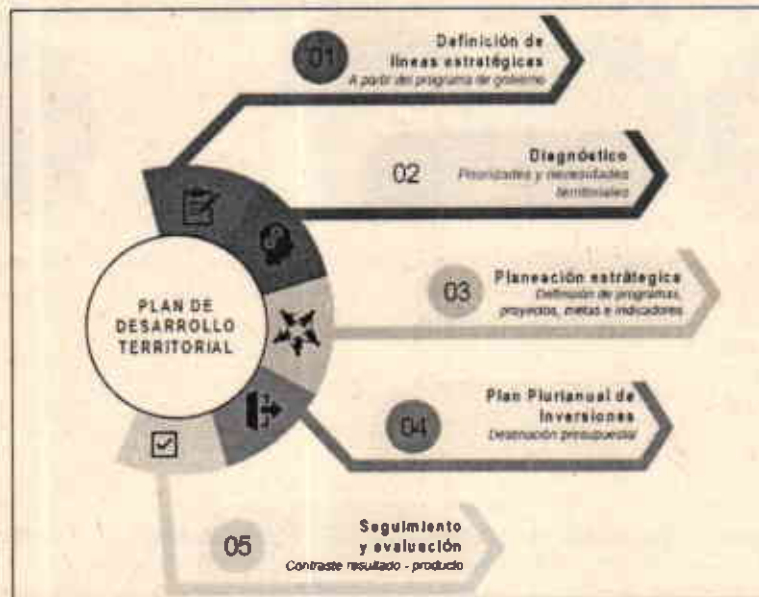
PLAN DE DESARROLLO TERRITORIAL

01
Definición de líneas estratégicas
A partir del programa de gobierno

02
Diagnóstico
Prioridades y necesidades territoriales

03
Planeación estratégica
Definición de programas, proyectos, metas e indicadores

04
Plan Plurianual de Inversiones
Destinación presupuestal

05
Seguimiento y evaluación
Contraste resultado - producto